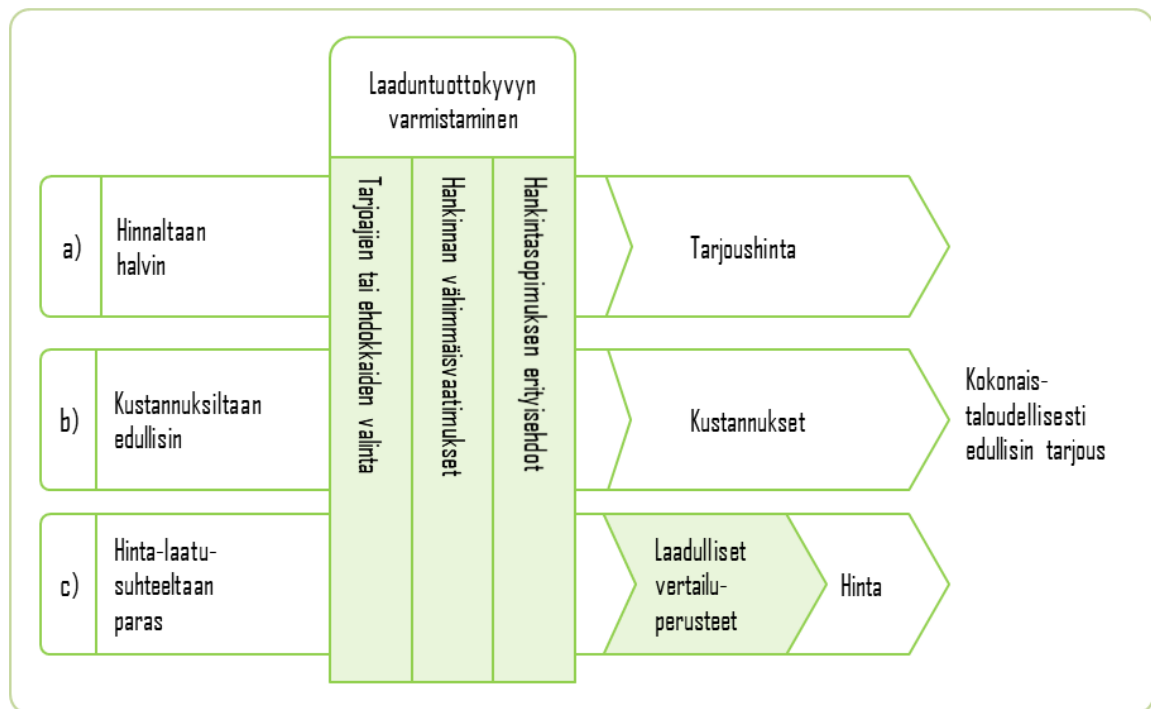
Laaduntuottokyvyn varmistaminen

Tarjoajien tai ehdokkaiden valinta

Hankinnan vähimmäisvaatimukset

Hankintasopimuksen erityisehdot

a) Hinnaltaan halvin

Tarjoushinta

b) Kustannuksiltaan edullisin

Kustannukset

c) Hinta-laatusuhteeltaan paras

Laadulliset vertailuperusteet

Hinta

Kokonaistaloudellisesti edullisin tarjous